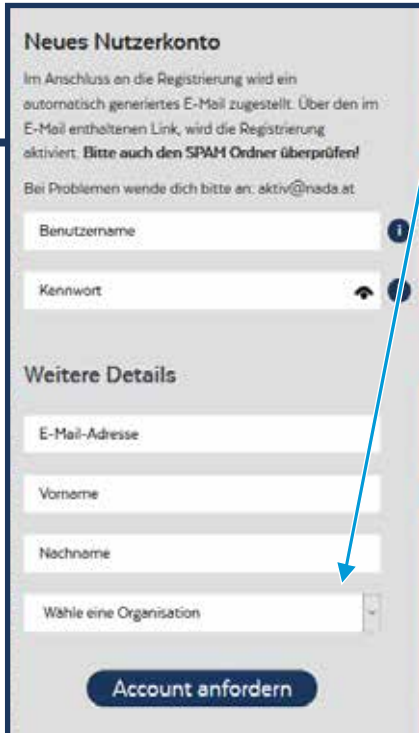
Neues Nutzerkonto

Im Anschluss an die Registrierung wird ein automatisch generiertes E-Mail zugestellt. Über den im E-Mail enthaltenen Link, wird die Registrierung aktiviert. **Bitte auch den SPAM Ordner überprüfen!**

Bei Problemen wende dich bitte an: aktiv@nada.at

Benutzername

Kennwort

Weitere Details

E-Mail-Adresse

Vorname

Nachname

Wähle eine Organisation

Account anfordern